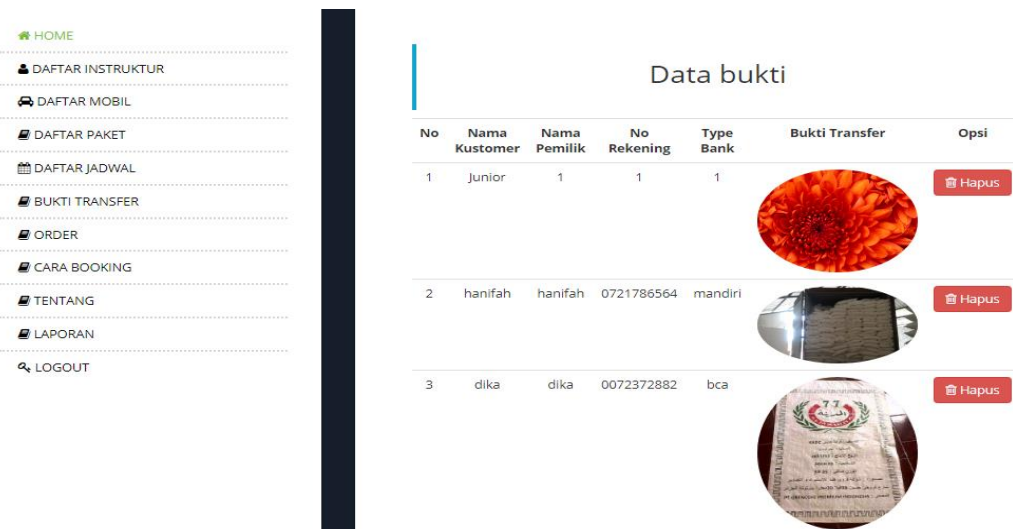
HOME
DAFTAR INSTRUKTUR
DAFTAR MOBIL
DAFTAR PAKET
DAFTAR JADWAL
BUKTI TRANSFER
ORDER
CARA BOOKING
TENTANG
LAPORAN
LOGOUT

Data bukti

| No | Nama Kustomer | Nama Pemilik | No Rekening | Type Bank | Bukti Transfer | Opsi |
|---|---|---|---|---|---|---|
| 1 | Junior | 1 | 1 | 1 | | Hapus |
| 2 | hanifah | hanifah | 0721786564 | mandiri | | Hapus |
| 3 | dika | dika | 0072372882 | bca | | Hapus |